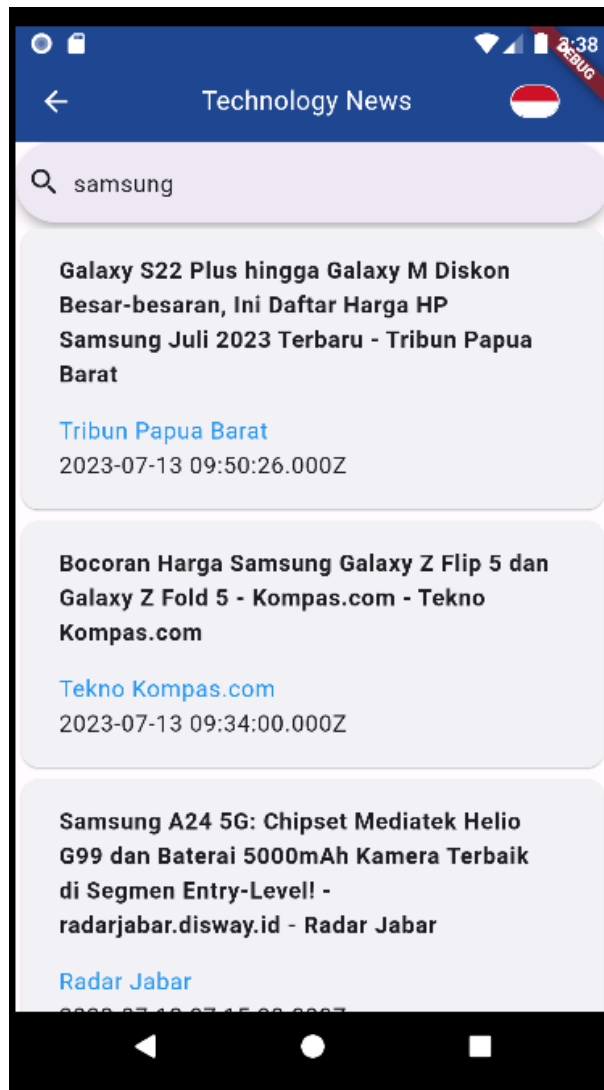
3:38

DEBUG

Technology News

samsung

Galaxy S22 Plus hingga Galaxy M Diskon Besar-besaran, Ini Daftar Harga HP Samsung Juli 2023 Terbaru - Tribun Papua Barat

Tribun Papua Barat
2023-07-13 09:50:26.000Z

Bocoran Harga Samsung Galaxy Z Flip 5 dan Galaxy Z Fold 5 - Kompas.com - Tekno Kompas.com

Tekno Kompas.com
2023-07-13 09:34:00.000Z

Samsung A24 5G: Chipset Mediatek Helio G99 dan Baterai 5000mAh Kamera Terbaik di Segmen Entry-Level! - radarjabar.disway.id - Radar Jabar

Radar Jabar
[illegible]